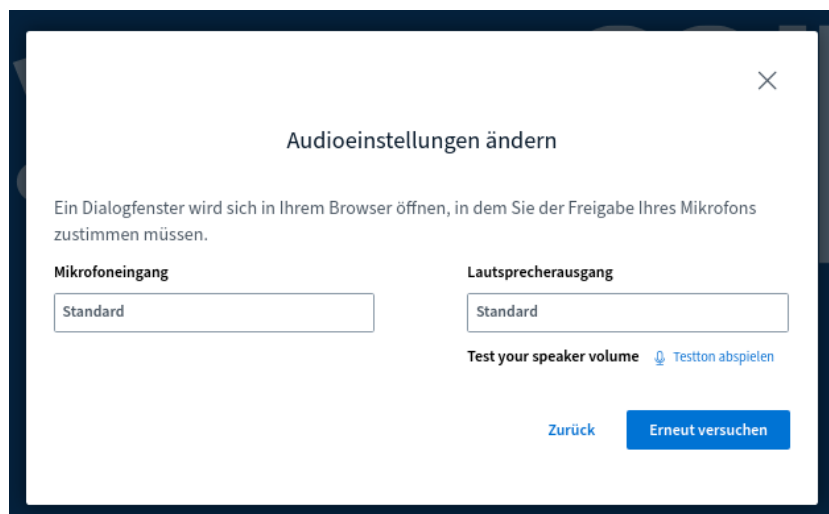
×

Audioeinstellungen ändern

Ein Dialogfenster wird sich in Ihrem Browser öffnen, in dem Sie der Freigabe Ihres Mikrofons zustimmen müssen.

Mikrofoneingang

Standard

Lautsprecherausgang

Standard

Test your speaker volume Testton abspielen

Zurück

Erneut versuchen